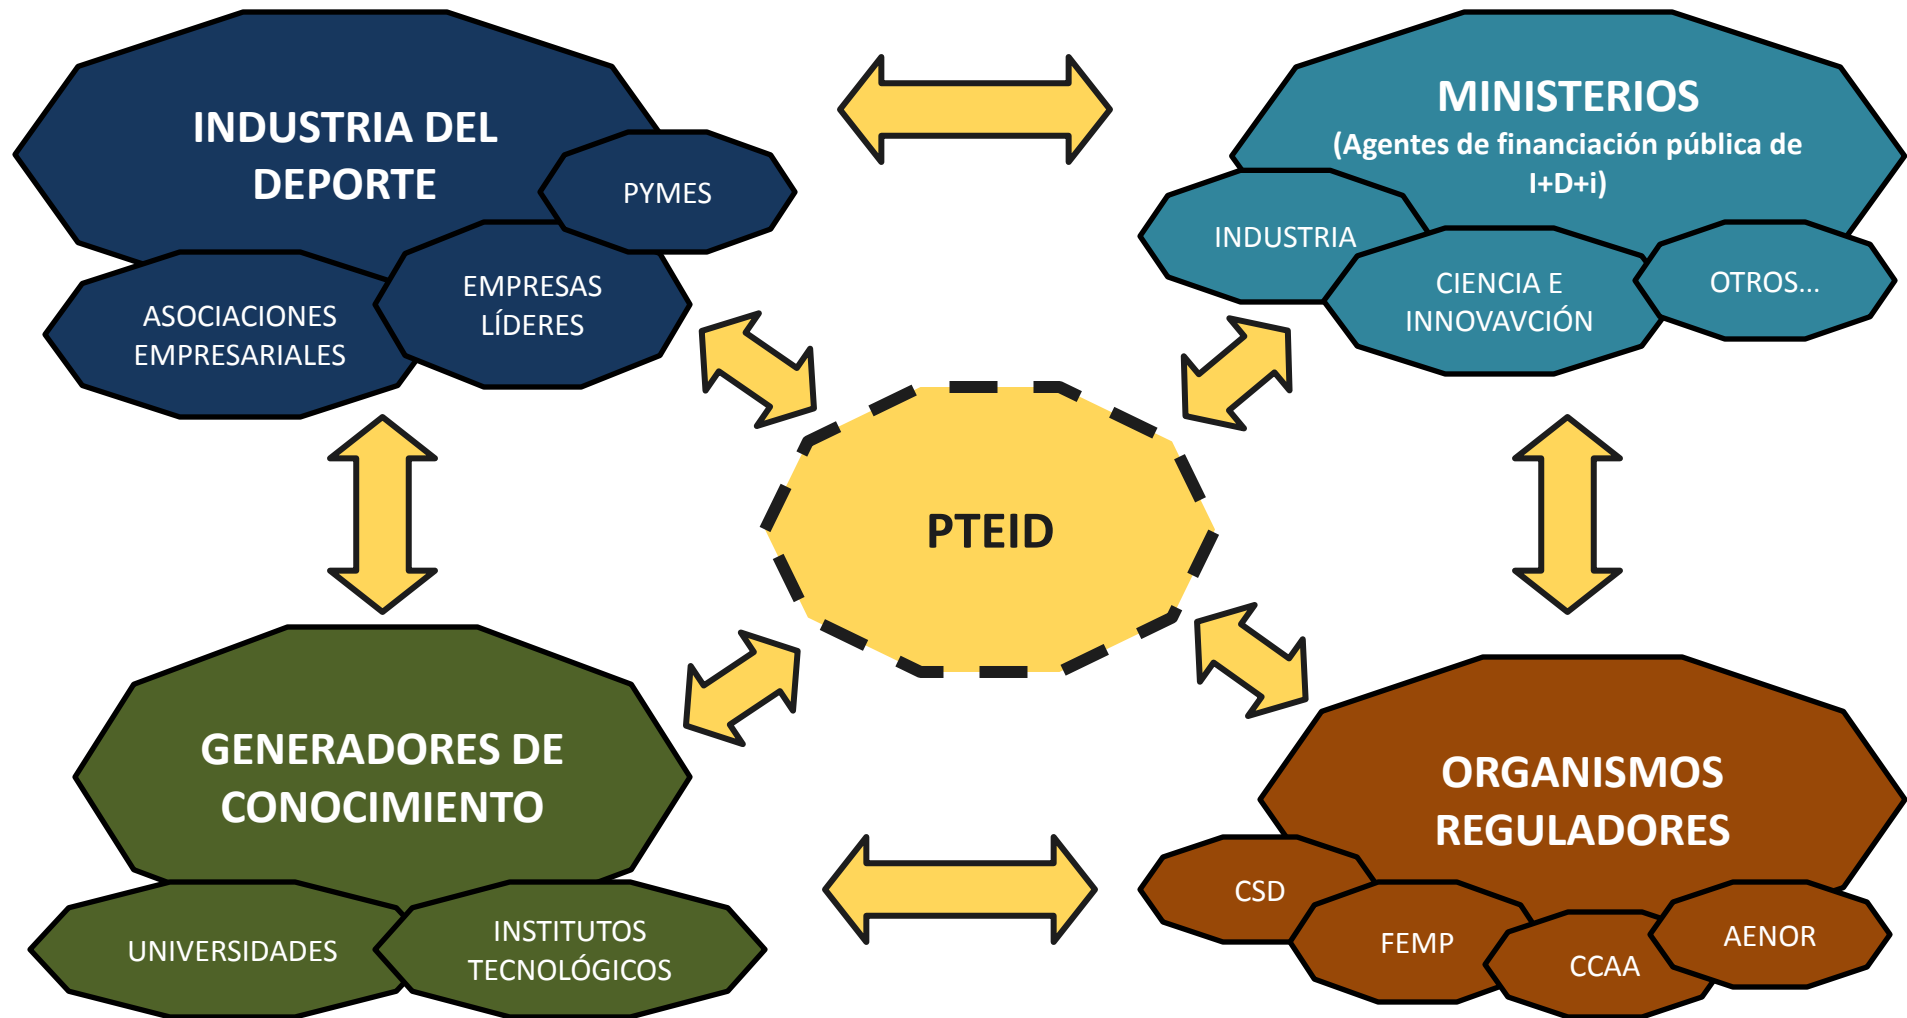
INDUSTRIA DEL DEPORTE

PYMES

EMPRESAS LÍDERES

ASOCIACIONES EMPRESARIALES

MINISTERIOS
(Agentes de financiación pública de I+D+i)

INDUSTRIA

CIENCIA E INNOVAVCIÓN

OTROS...

PTEID

GENERADORES DE CONOCIMIENTO

UNIVERSIDADES

INSTITUTOS TECNOLÓGICOS

ORGANISMOS REGULADORES

CSD

FEMP

CCAA

AENOR